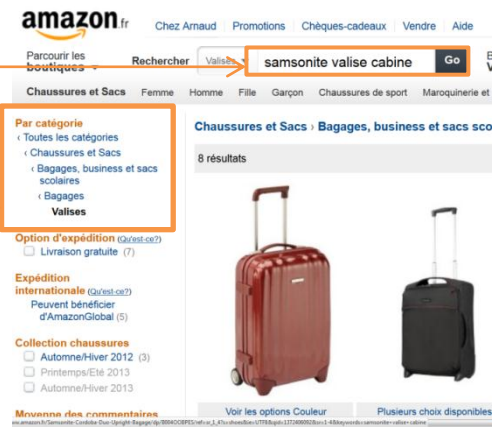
amazon.fr Chez Arnaud | Promotions | Chèques-cadeaux | Vendre | Aide

Parcourir les boutiques

Rechercher Valises samsonite valise cabine Go

Chaussures et Sacs Femme Homme Fille Garçon Chaussures de sport Maroquinerie et

Par catégorie
‹ Toutes les catégories
‹ Chaussures et Sacs
‹ Bagages, business et sacs scolaires
‹ Bagages
Valises

Option d'expédition (Qu'est-ce?)
Livraison gratuite (7)

Expédition internationale (Qu'est-ce?)
Peuvent bénéficier d'AmazonGlobal (5)

Collection chaussures
Automne/Hiver 2012 (3)
Printemps/Eté 2013
Automne/Hiver 2013

Moyenne des commentaires

Chaussures et Sacs › Bagages, business et sacs scola

8 résultats

Voir les options Couleur

Plusieurs choix disponibles

www.amazon.fr/Samsonite-Cordoba-Duo-Upright-Bagage/dp/B0040OBPES/ref=sr_1_4?s=shoes&ie=UTF8&qid=1372496092&sr=1-4&keywords=samsonite+valise+cabine